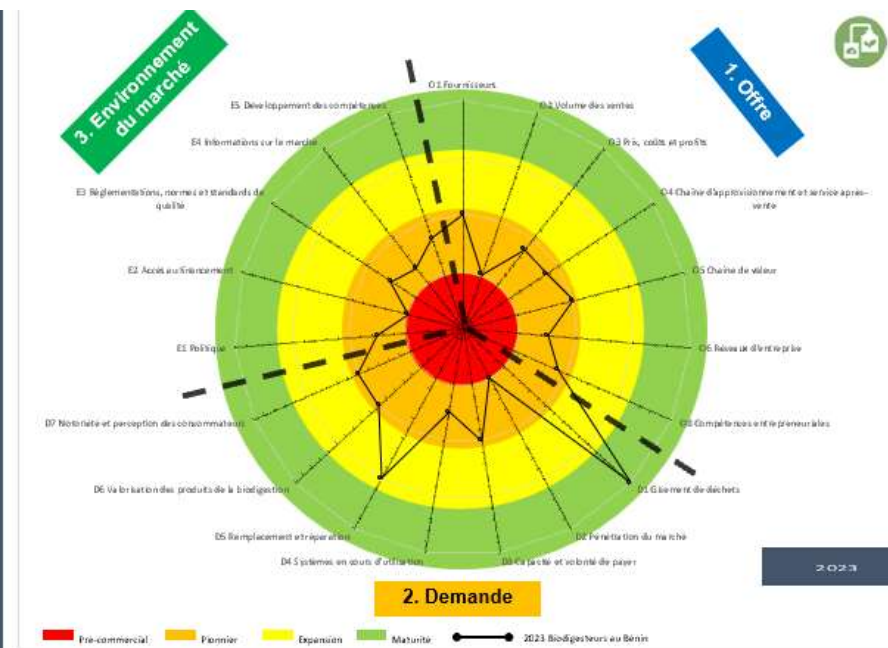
3. Environnement du marché

1. Offre

O1 Fournisseurs
O2 Volume des ventes
O3 Prix, coûts et profits
O4 Chaîne d'approvisionnement et service après-vente
O5 Chaîne de valeur
O6 Réseau d'entreprise
O7 Compétences entrepreneuriales
D1 Gisement de déchets
D2 Pénétration du marché
D3 Capacité et volonté de payer
D4 Systèmes en cours d'utilisation
D5 Remplacement et réparation
D6 Valorisation des produits de la biodigestion
D7 Notoriété et perception des consommateurs
E1 Politique
E2 Accès au financement
E3 Réglementations, normes et standards de qualité
E4 Informations sur le marché
E5 Développement des compétences

2023

2. Demande

Pré-commercial
Pionnier
Expansion
Maturité
2023 Biodigesteurs au Bénin